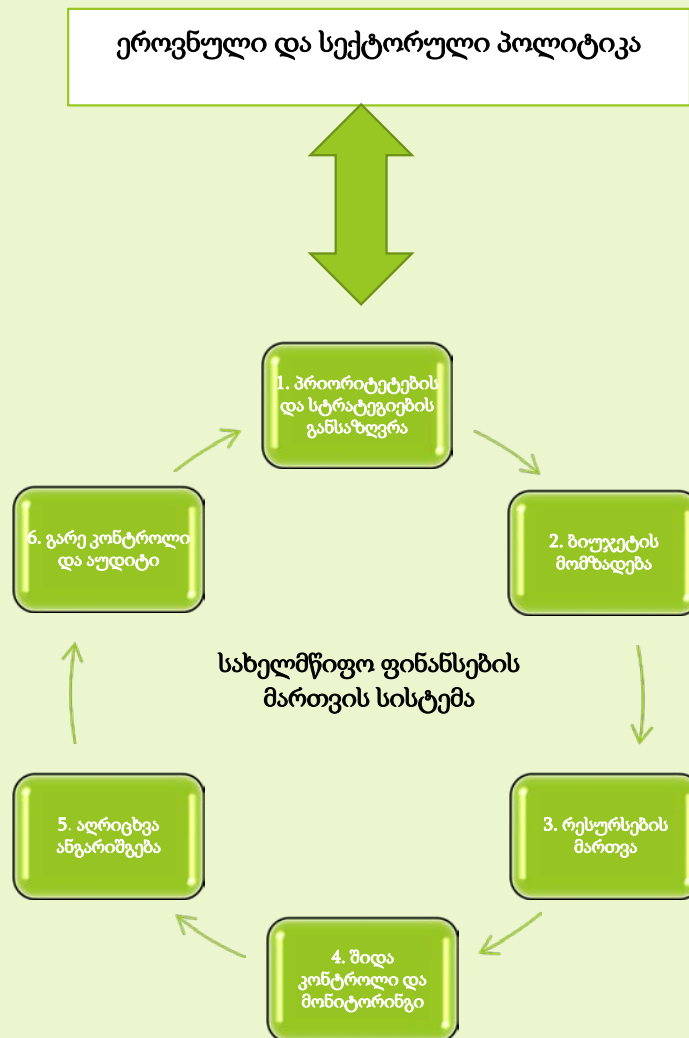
ეროვნული და სექტორული პოლიტიკა

1. პრიორიტეტების და სტრატეგიების განსაზღვრა

2. ბიუჯეტის მომზადება

3. რესურსების მართვა

4. შიდა კონტროლი და მონიტორინგი

5. აღრიცხვა ანგარიშგება

6. გარე კონტროლი და აუდიტი

სახელმწიფო ფინანსების მართვის სისტემა